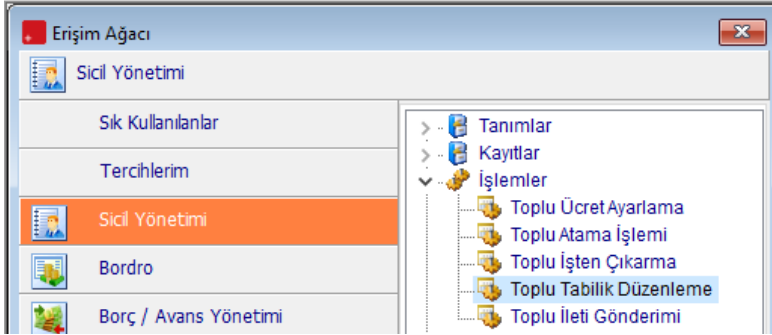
Erişim Ağacı

Sicil Yönetimi

Sık Kullanılanlar

Tercihlerim

Sicil Yönetimi

Bordro

Borç / Avans Yönetimi

Tanımlar
Kayıtlar
İşlemler
Toplu Ücret Ayarlama
Toplu Atama İşlemi
Toplu İşten Çıkarma
Toplu Tabilik Düzenleme
Toplu İleti Gönderimi